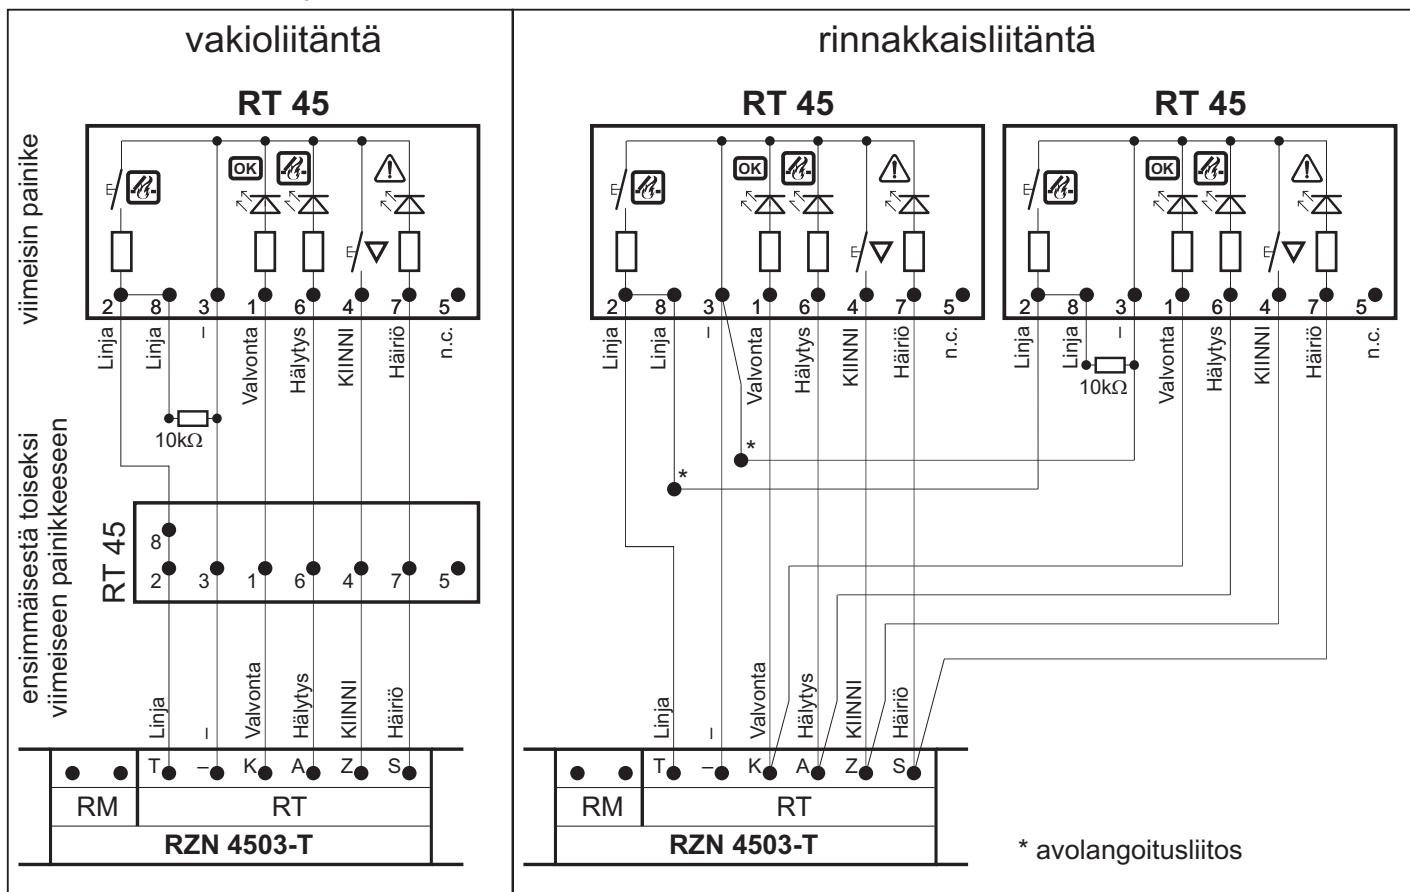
vakioliitäntä

viimeisin painike

RT 45

OK

2 8 3 1 6 4 7 5

Linja Linja – Valvonta Hälytys KIINNI Häiriö n.c.

10kΩ

ensimmäisestä toiseksi viimeiseen painikkeeseen

RT 45

8
2 3 1 6 4 7 5

Linja – Valvonta Hälytys KIINNI Häiriö

T – K A Z S

RM | RT

RZN 4503-T

rinnakkaisliitäntä

RT 45

OK

2 8 3 1 6 4 7 5

Linja Linja – Valvonta Hälytys KIINNI Häiriö n.c.

*

*

RT 45

OK

2 8 3 1 6 4 7 5

Linja Linja – Valvonta Hälytys KIINNI Häiriö n.c.

10kΩ

Linja – Valvonta Hälytys KIINNI Häiriö

T – K A Z S

RM | RT

RZN 4503-T

* avolangoitusliitos